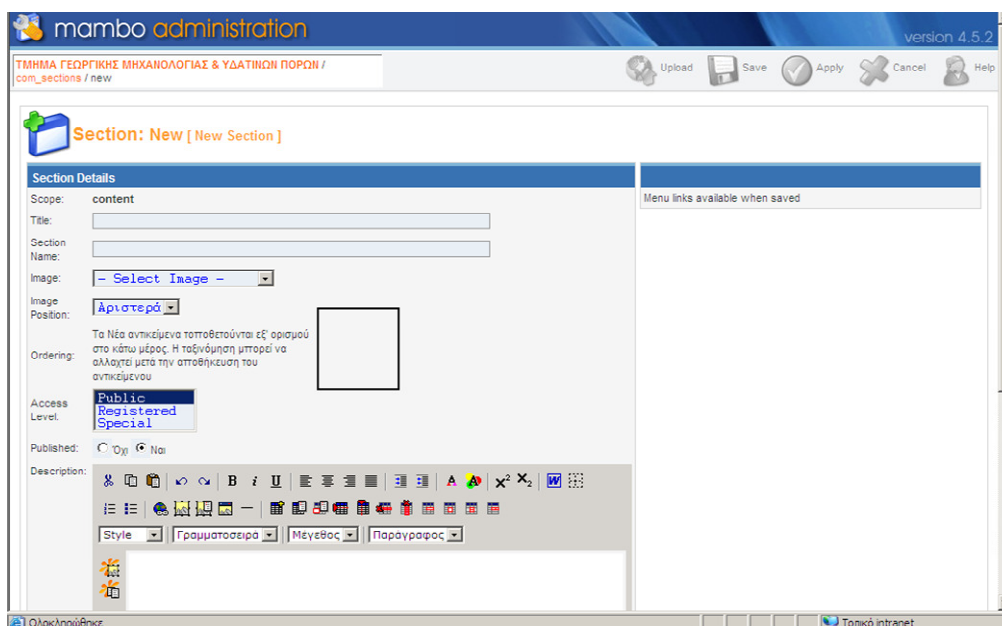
mambo administration

version 4.5.2

ΤΜΗΜΑ ΓΕΩΡΓΙΚΗΣ ΜΗΧΑΝΟΛΟΓΙΑΣ & ΥΔΑΤΙΝΩΝ ΠΟΡΩΝ / com_sections / new

Upload Save Apply Cancel Help

Section: New [ New Section ]

Section Details

Scope: content

Title:

Section Name:

Image: - Select Image -

Image Position: Αριστερά

Ordering: Τα Νέα αντικείμενα τοποθετούνται εξ' ορισμού στο κάτω μέρος. Η ταξινόμηση μπορεί να αλλαχτεί μετά την αποθήκευση του αντικείμενου

Access Level: Public Registered Special

Published: Όχι Ναι

Description:

Style Γραμματοσειρά Μέγεθος Παράγραφος

Menu links available when saved

Ολοκληρώθηκε

Τοπικό intranet